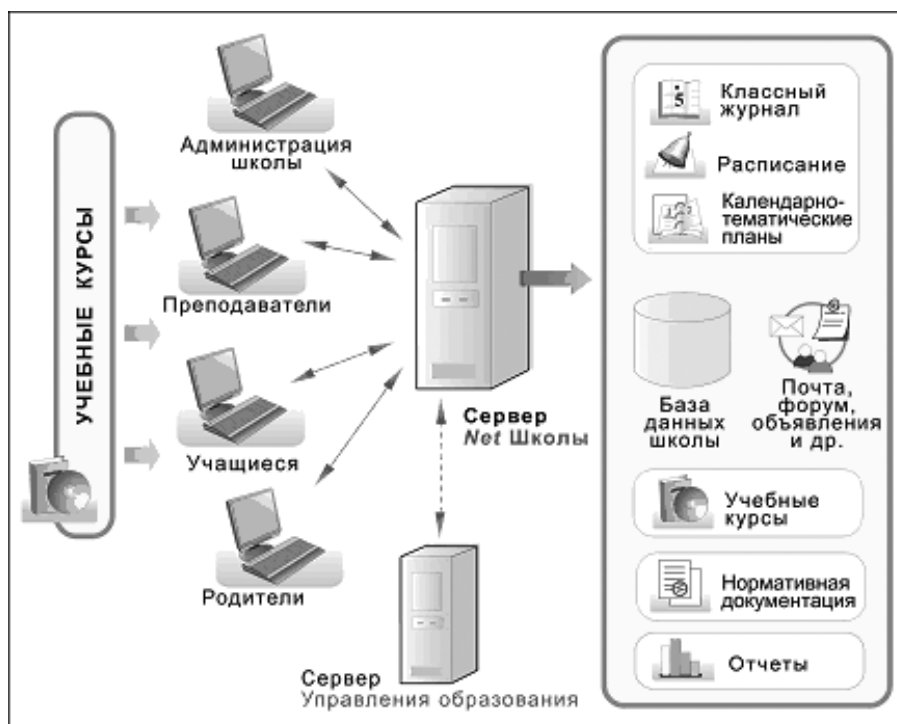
УЧЕБНЫЕ КУРСЫ

Администрация школы

Преподаватели

Учащиеся

Родители

Сервер *Net* Школы

Сервер Управления образования

Классный журнал

Расписание

Календарно-тематические планы

База данных школы

Почта, форум, объявления и др.

Учебные курсы

Нормативная документация

Отчеты